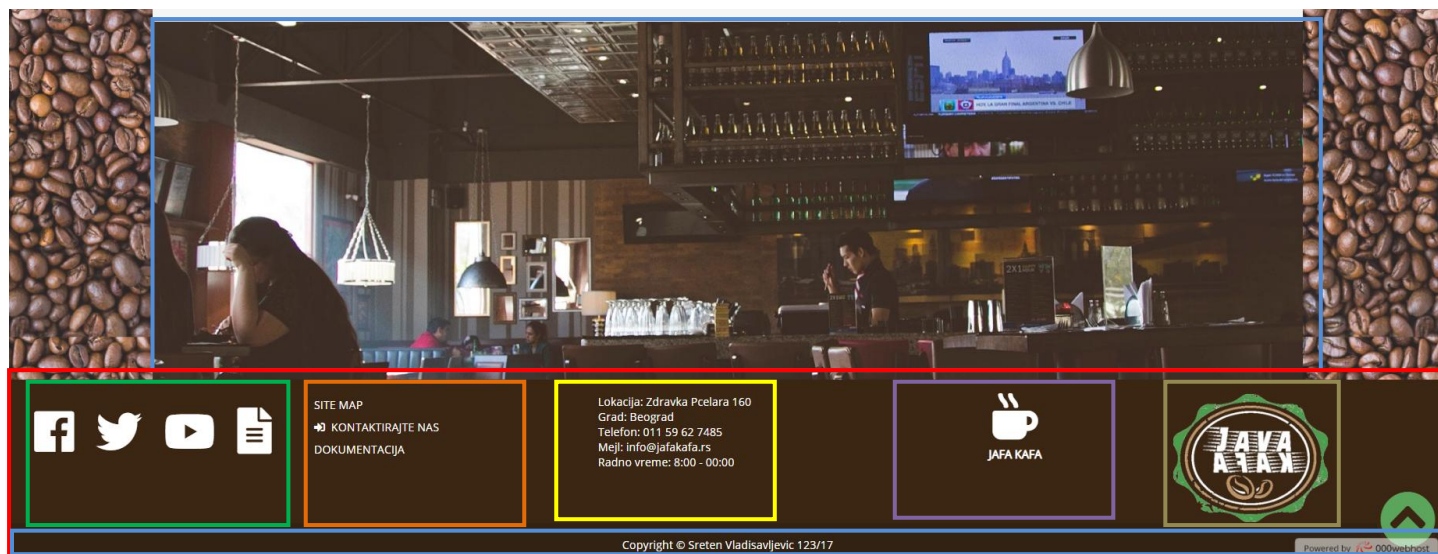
SITE MAP
KONTAKTIRAJTE NAS
DOKUMENTACIJA

Lokacija: Zdravka Pcelara 160
Grad: Beograd
Telefon: 011 59 62 7485
Mejl: info@jafakafa.rs
Radno vreme: 8:00 - 00:00

JAFA KAFA

JAVA KAFA

Copyright © Sreten Vladisavljevic 123/17

Powered by 000webhost